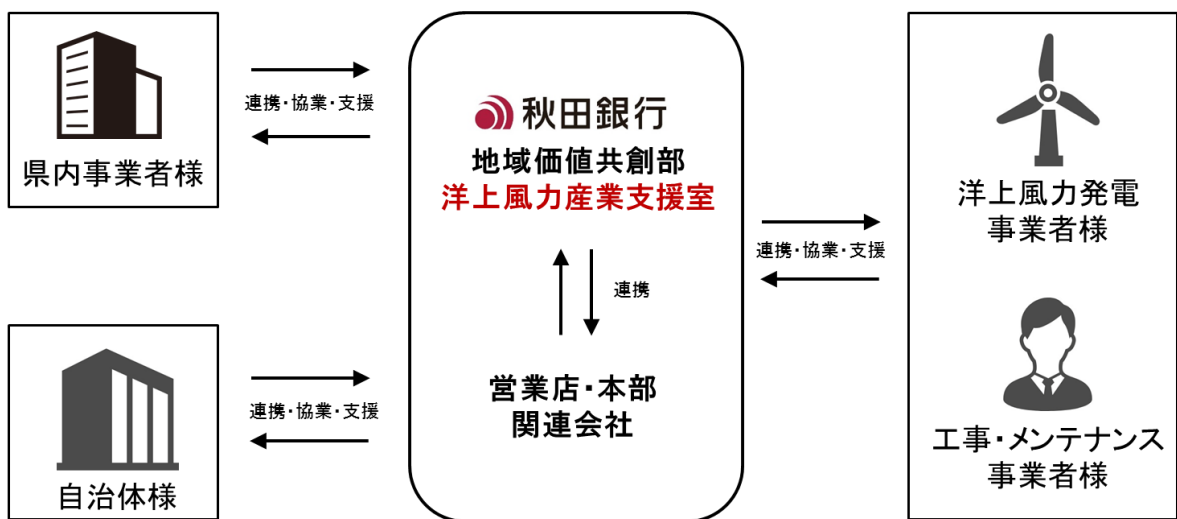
県内事業者様

連携・協業・支援

秋田銀行
地域価値共創部
洋上風力産業支援室

連携

営業店・本部
関連会社

連携・協業・支援

洋上風力発電
事業者様

工事・メンテナンス
事業者様

自治体様

連携・協業・支援